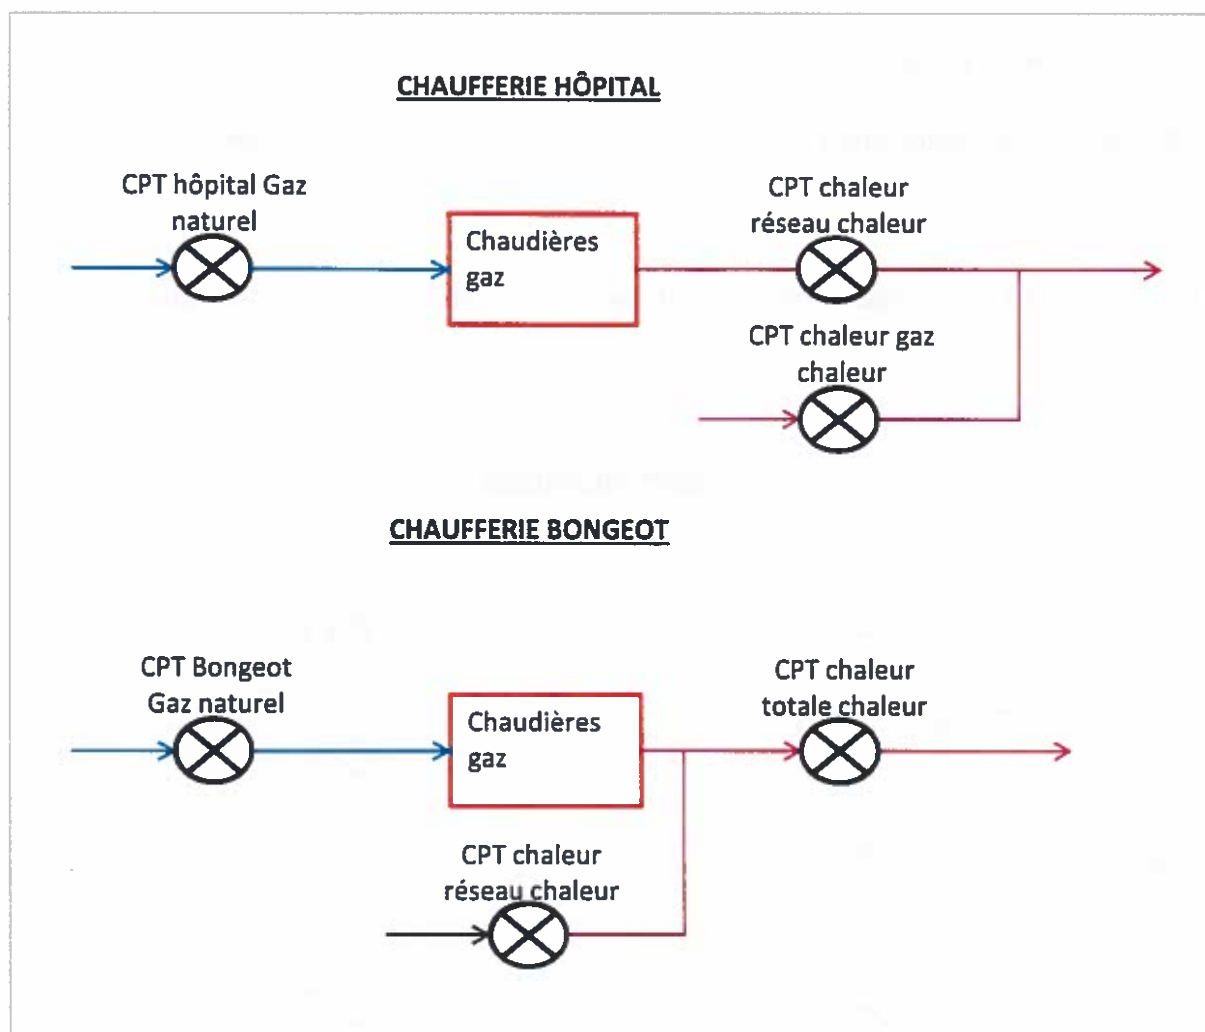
CHAUFFERIE HÔPITAL

CPT hôpital Gaz naturel

Chaudières gaz

CPT chaleur réseau chaleur

CPT chaleur gaz chaleur

CHAUFFERIE BONGEOT

CPT Bongeot Gaz naturel

Chaudières gaz

CPT chaleur totale chaleur

CPT chaleur réseau chaleur